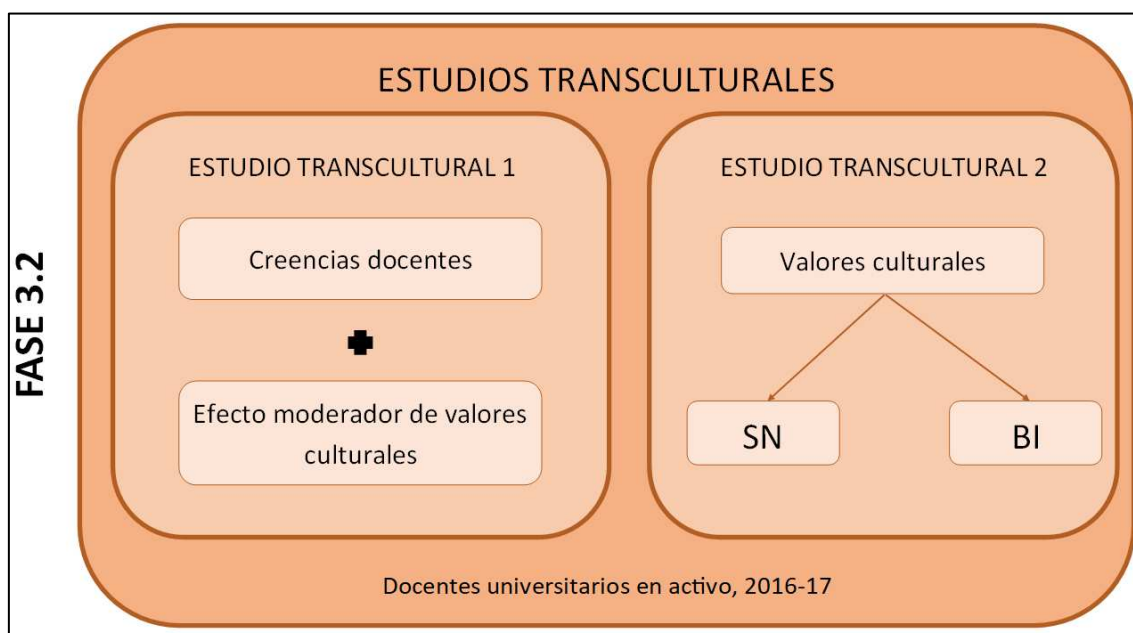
FASE 3.2

ESTUDIOS TRANSCULTURALES

ESTUDIO TRANSCULTURAL 1

Creencias docentes

Efecto moderador de valores culturales

ESTUDIO TRANSCULTURAL 2

Valores culturales

SN

BI

Docentes universitarios en activo, 2016-17